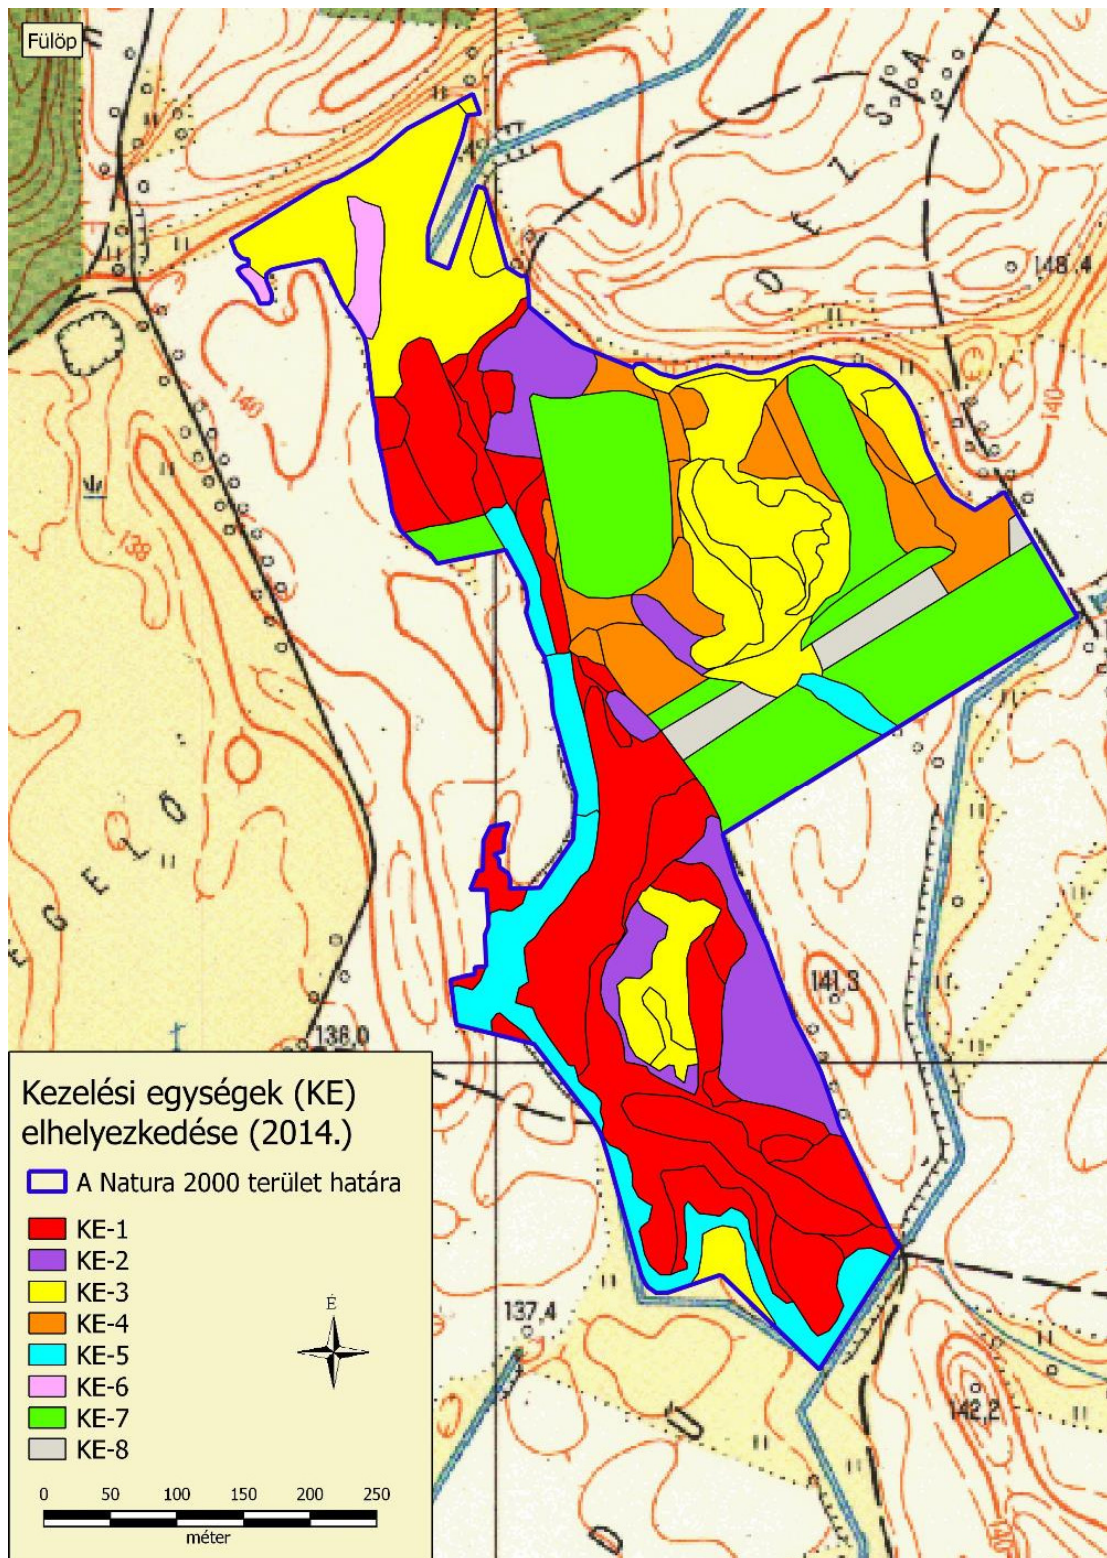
Fülöp

148,4

140

140

138

141,3

136,0

137,4

142,2

Kezelési egységek (KE) elhelyezkedése (2014.)

A Natura 2000 terület határa

KE-1
KE-2
KE-3
KE-4
KE-5
KE-6
KE-7
KE-8

É

0 50 100 150 200 250
méter